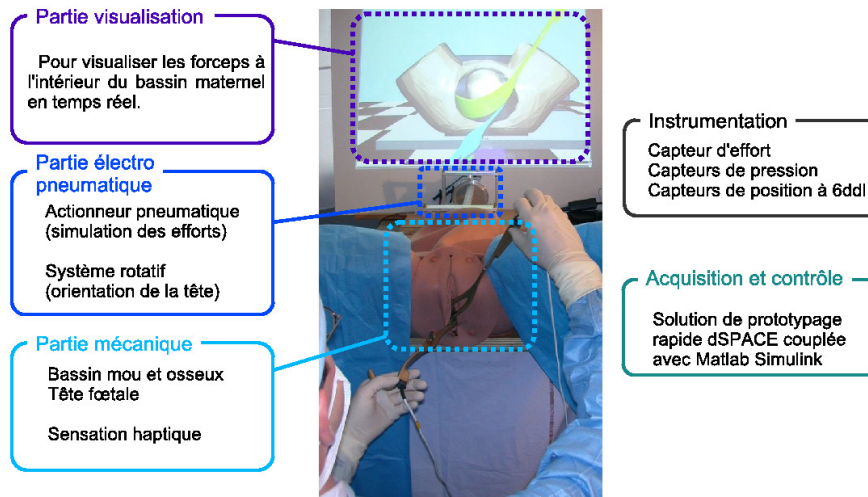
Partie visualisation

Pour visualiser les forceps à l'intérieur du bassin maternel en temps réel.

Partie électro pneumatique

Actionneur pneumatique (simulation des efforts)

Système rotatif (orientation de la tête)

Partie mécanique

Bassin mou et osseux
Tête fœtale

Sensation haptique

Instrumentation

Capteur d'effort
Capteurs de pression
Capteurs de position à 6ddl

Acquisition et contrôle

Solution de prototypage rapide dSPACE couplée avec Matlab Simulink